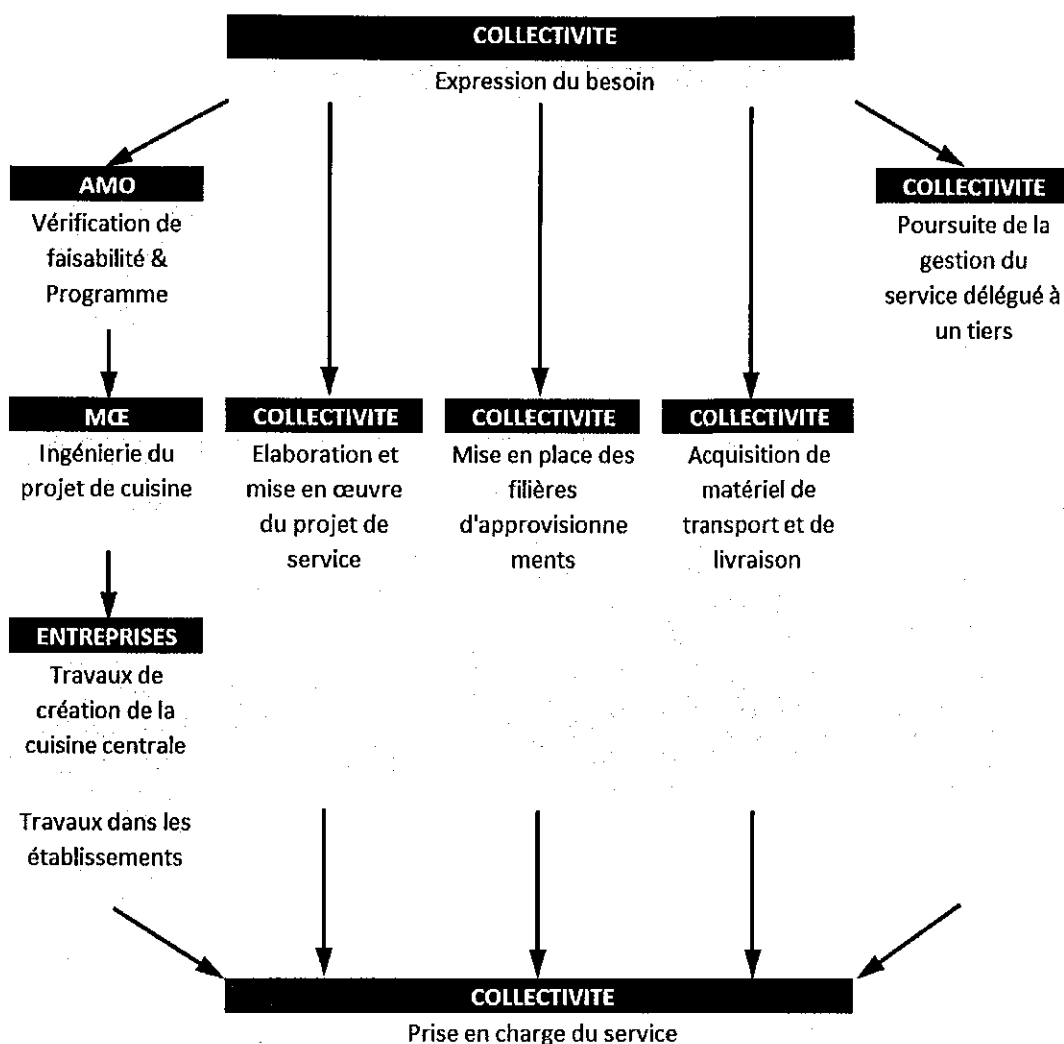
COLLECTIVITE
Expression du besoin

AMO
Vérification de faisabilité & Programme

COLLECTIVITE
Poursuite de la gestion du service délégué à un tiers

MŒ
Ingénierie du projet de cuisine

COLLECTIVITE
Elaboration et mise en œuvre du projet de service

COLLECTIVITE
Mise en place des filières d'approvisionne ments

COLLECTIVITE
Acquisition de matériel de transport et de livraison

ENTREPRISES
Travaux de création de la cuisine centrale

Travaux dans les établissements

COLLECTIVITE
Prise en charge du service